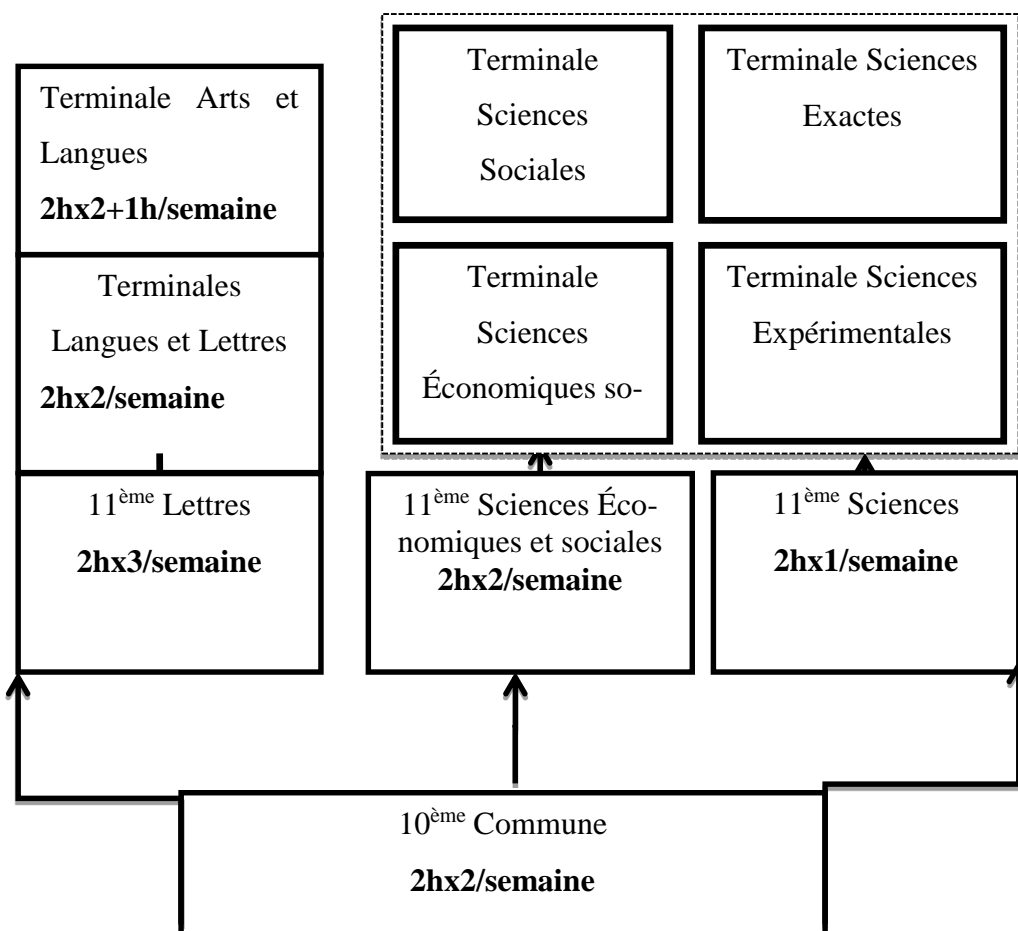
Terminale Arts et Langues
**2hx2+1h/semaine**

Terminales Langues et Lettres
**2hx2/semaine**

Terminale Sciences Sociales

Terminale Sciences Exactes

Terminale Sciences Économiques so-

Terminale Sciences Expérimentales

11$^{ème}$ Lettres
**2hx3/semaine**

11$^{ème}$ Sciences Économiques et sociales
**2hx2/semaine**

11$^{ème}$ Sciences
**2hx1/semaine**

10$^{ème}$ Commune
**2hx2/semaine**